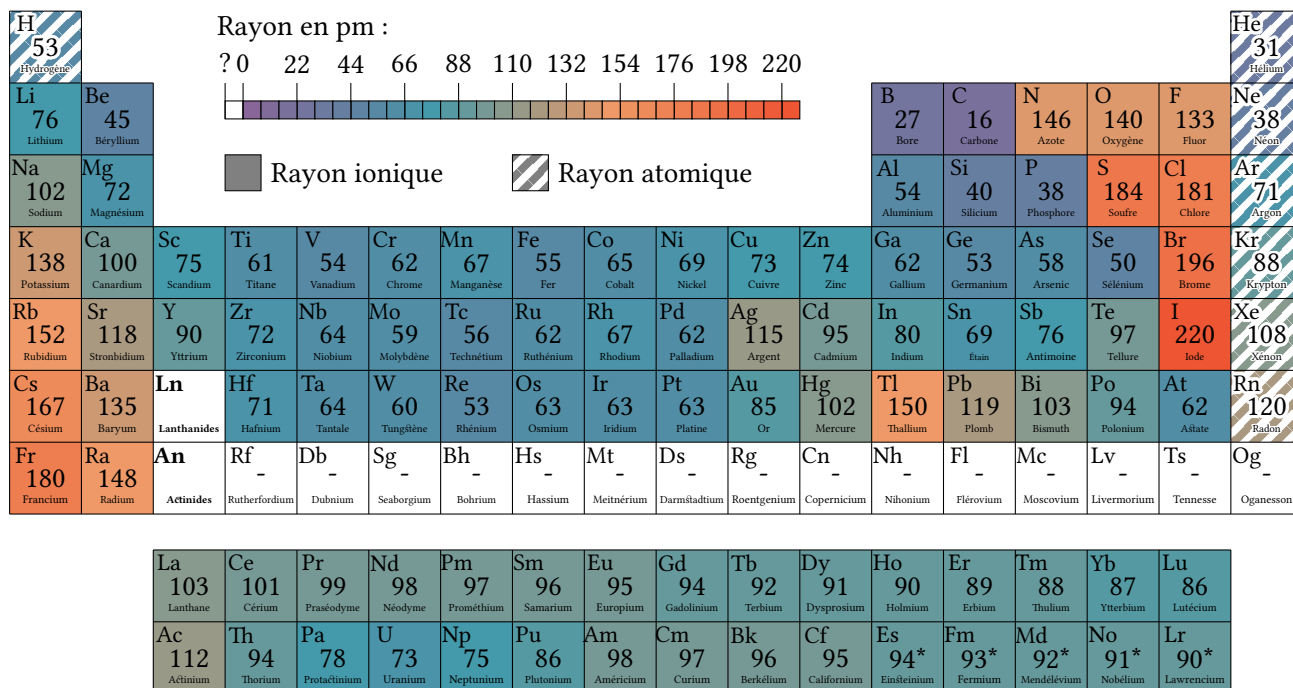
Rayon en pm :

? 0 22 44 66 88 110 132 154 176 198 220

Rayon ionique Rayon atomique

| H 53 Hydrogène | | | | | | | | | | | | | | | | | He 31 Hélium |
|---|---|---|---|---|---|---|---|---|---|---|---|---|---|---|---|---|---|
| Li 76 Lithium | Be 45 Béryllium | | | | | | | | | | | B 27 Bore | C 16 Carbone | N 146 Azote | O 140 Oxygène | F 133 Fluor | Ne 38 Néon |
| Na 102 Sodium | Mg 72 Magnésium | | | | | | | | | | | Al 54 Aluminium | Si 40 Silicium | P 38 Phosphore | S 184 Soufre | Cl 181 Chlore | Ar 71 Argon |
| K 138 Potassium | Ca 100 Canardium | Sc 75 Scandium | Ti 61 Titane | V 54 Vanadium | Cr 62 Chrome | Mn 67 Manganèse | Fe 55 Fer | Co 65 Cobalt | Ni 69 Nickel | Cu 73 Cuivre | Zn 74 Zinc | Ga 62 Gallium | Ge 53 Germanium | As 58 Arsenic | Se 50 Sélénium | Br 196 Brome | Kr 88 Krypton |
| Rb 152 Rubidium | Sr 118 Strobidium | Y 90 Yttrium | Zr 72 Zirconium | Nb 64 Niobium | Mo 59 Molybdène | Tc 56 Technétium | Ru 62 Ruthénium | Rh 67 Rhodium | Pd 62 Palladium | Ag 115 Argent | Cd 95 Cadmium | In 80 Indium | Sn 69 Étain | Sb 76 Antimoine | Te 97 Tellure | I 220 Iode | Xe 108 Xénon |
| Cs 167 Césium | Ba 135 Baryum | Ln Lanthanides | Hf 71 Hafnium | Ta 64 Tantale | W 60 Tungstène | Re 53 Rhénium | Os 63 Osmium | Ir 63 Iridium | Pt 63 Platine | Au 85 Or | Hg 102 Mercure | Tl 150 Thallium | Pb 119 Plomb | Bi 103 Bismuth | Po 94 Polonium | At 62 Astate | Rn 120 Radon |
| Fr 180 Francium | Ra 148 Radium | An Actinides | Rf - Rutherfordium | Db - Dubnium | Sg - Seaborgium | Bh - Bohrium | Hs - Hassium | Mt - Meitnérium | Ds - Darmstadtium | Rg - Roentgenium | Cn - Copernicium | Nh - Nihonium | Fl - Flérovium | Mc - Moscovium | Lv - Livermorium | Ts - Tennesse | Og - Oganesson |

| La 103 Lanthane | Ce 101 Cérium | Pr 99 Praséodyme | Nd 98 Néodyme | Pm 97 Prométhium | Sm 96 Samarium | Eu 95 Europium | Gd 94 Gadolinium | Tb 92 Terbium | Dy 91 Dysprosium | Ho 90 Holmium | Er 89 Erbium | Tm 88 Thulium | Yb 87 Ytterbium | Lu 86 Lutécium |
|---|---|---|---|---|---|---|---|---|---|---|---|---|---|---|
| Ac 112 Actinium | Th 94 Thorium | Pa 78 Protactinium | U 73 Uranium | Np 75 Neptunium | Pu 86 Plutonium | Am 98 Américium | Cm 97 Curium | Bk 96 Berkélium | Cf 95 Californium | Es 94* Einsteinium | Fm 93* Fermium | Md 92* Mendélévium | No 91* Nobélium | Lr 90* Lawrencium |